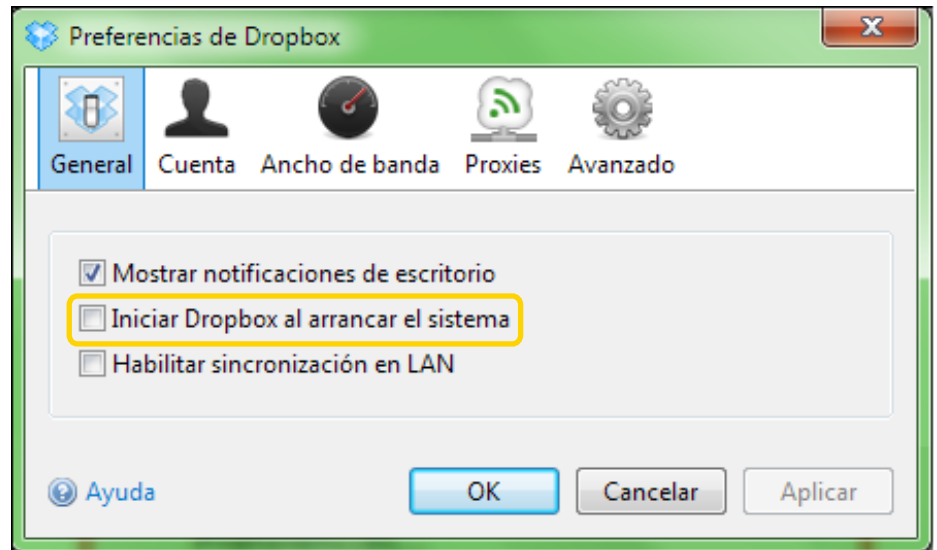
Preferencias de Dropbox

General Cuenta Ancho de banda Proxies Avanzado

Mostrar notificaciones de escritorio
Iniciar Dropbox al arrancar el sistema
Habilitar sincronización en LAN

Ayuda OK Cancelar Aplicar